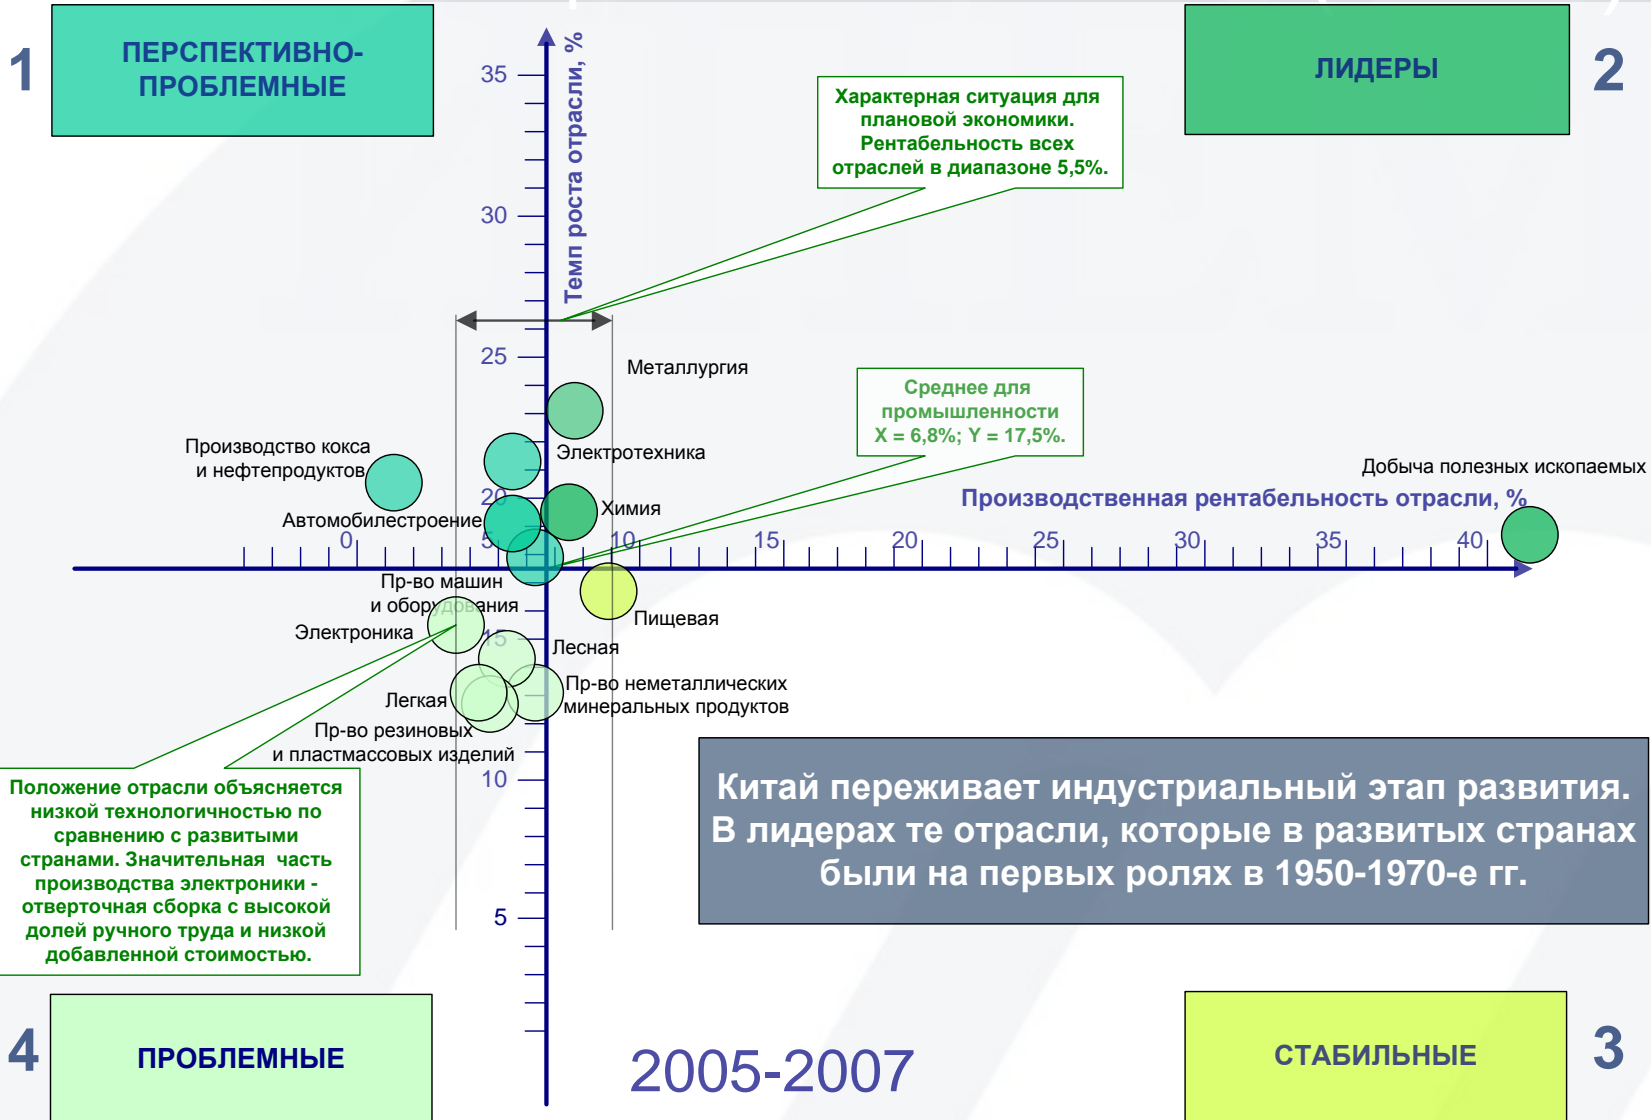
1

ПЕРСПЕКТИВНО-ПРОБЛЕМНЫЕ

ЛИДЕРЫ

2

Темп роста отрасли, %

35

30

25

20

15

10

5

Характерная ситуация для плановой экономики. Рентабельность всех отраслей в диапазоне 5,5%.

Металлургия

Среднее для промышленности X = 6,8%; Y = 17,5%.

Производство кокса и нефтепродуктов

Электротехника

Добыча полезных ископаемых

Производственная рентабельность отрасли, %

Химия

Автомобилестроение

0

5

10

15

20

25

30

35

40

Пр-во машин и оборудования

Пищевая

Электроника

Лесная

Пр-во неметаллических минеральных продуктов

Легкая

Пр-во резиновых и пластмассовых изделий

Положение отрасли объясняется низкой технологичностью по сравнению с развитыми странами. Значительная часть производства электроники - отверточная сборка с высокой долей ручного труда и низкой добавленной стоимостью.

Китай переживает индустриальный этап развития. В лидерах те отрасли, которые в развитых странах были на первых ролях в 1950-1970-е гг.

4

ПРОБЛЕМНЫЕ

2005-2007

СТАБИЛЬНЫЕ

3